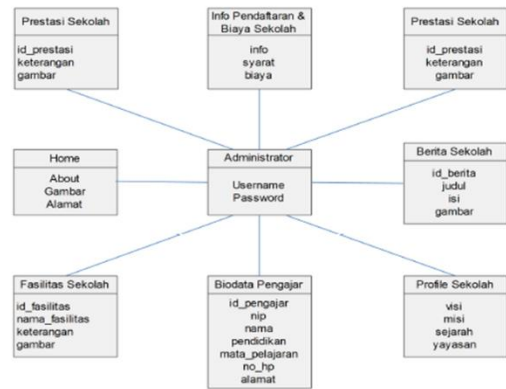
Prestasi Sekolah

id_prestasi
keterangan
gambar

Info Pendaftaran & Biaya Sekolah

info
syarat
biaya

Prestasi Sekolah

id_prestasi
keterangan
gambar

Home

About
Gambar
Alamat

Administrator

Username
Password

Berita Sekolah

id_berita
judul
isi
gambar

Fasilitas Sekolah

id_fasilitas
nama_fasilitas
keterangan
gambar

Biodata Pengajar

id_pengajar
nip
nama
pendidikan
mata_pelajaran
no_hp
alamat

Profile Sekolah

visi
misi
sejarah
yayasan